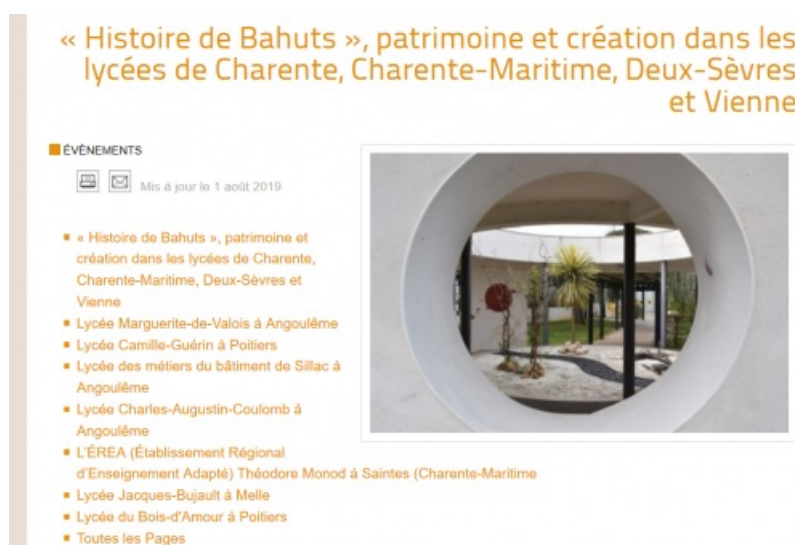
« Histoire de Bahuts », patrimoine et création dans les lycées de Charente, Charente-Maritime, Deux-Sèvres et Vienne

ÉVÉNEMENTS

Mis à jour le 1 août 2019

- « Histoire de Bahuts », patrimoine et création dans les lycées de Charente, Charente-Maritime, Deux-Sèvres et Vienne
- Lycée Marguerite-de-Valois à Angoulême
- Lycée Camille-Guérin à Poitiers
- Lycée des métiers du bâtiment de Sillac à Angoulême
- Lycée Charles-Augustin-Coulomb à Angoulême
- L'ÉREA (Établissement Régional d'Enseignement Adapté) Théodore Monod à Saintes (Charente-Maritime)
- Lycée Jacques-Bujault à Melle
- Lycée du Bois-d'Amour à Poitiers
- Toutes les Pages